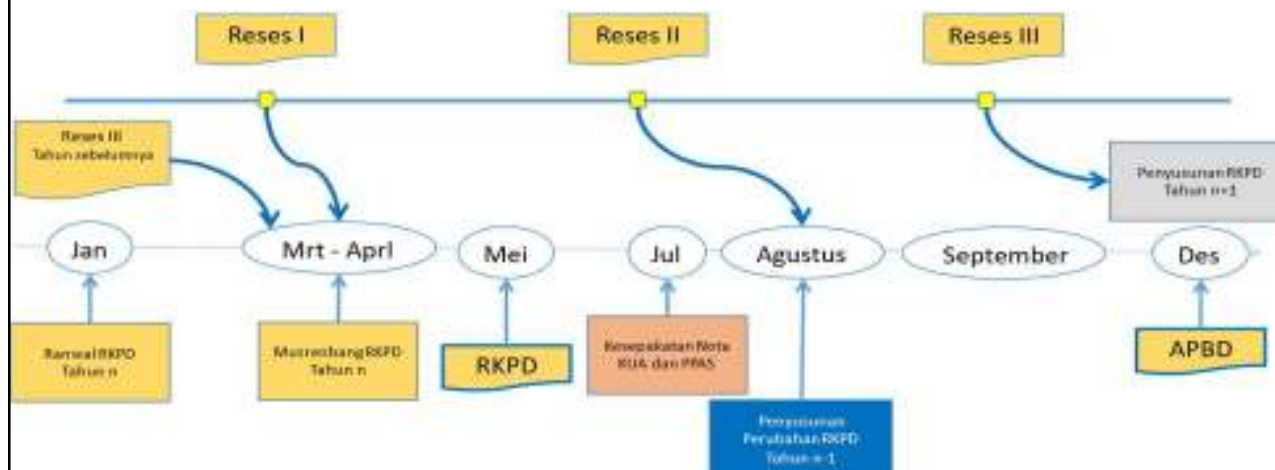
Reses I

Reses II

Reses III

Reses III Tahun sebelumnya

Penyusunan RKPD Tahun n+1

Jan

Mrt - Aprl

Mei

Jul

Agustus

September

Des

Ranwal RKPD Tahun n

Musrenbang RKPD Tahun n

RKPD

Kesepakatan Nota KUA dan PPAS

APBD

Penyusunan Perubahan RKPD Tahun n-1